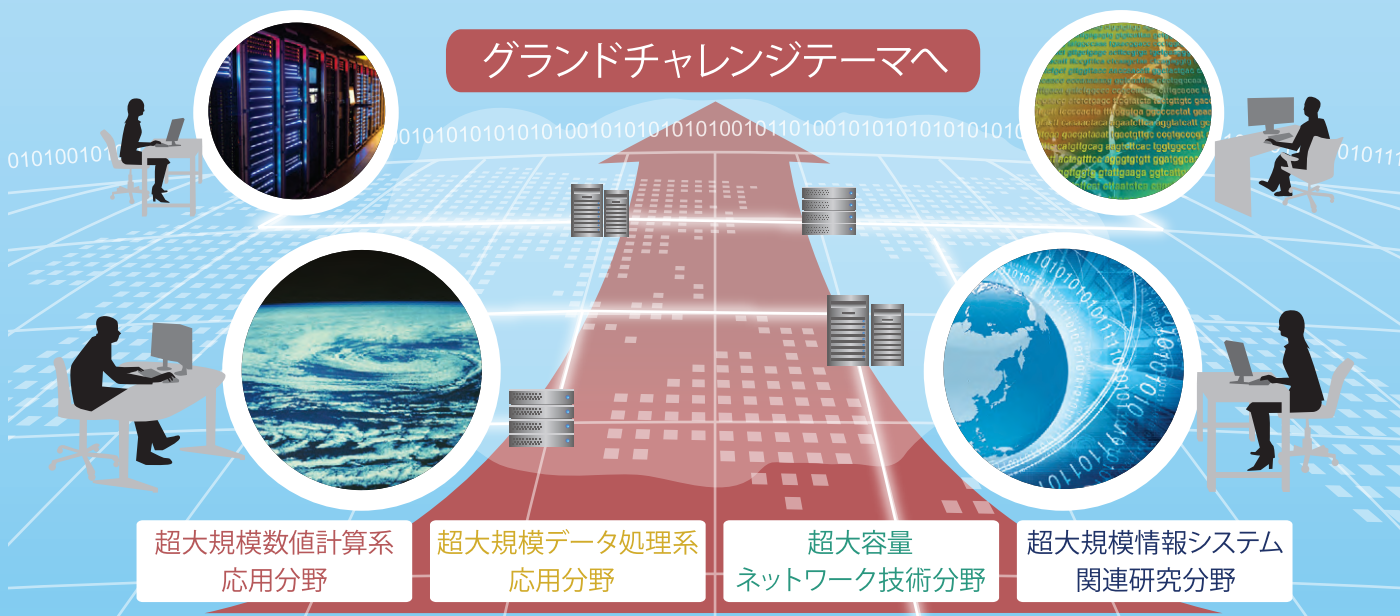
グランドチャレンジテーマへ

01010010101010101001010101010010110100101010101010101

0101001011

010111

超大規模数値計算系
応用分野

超大規模データ処理系
応用分野

超大容量
ネットワーク技術分野

超大規模情報システム
関連研究分野